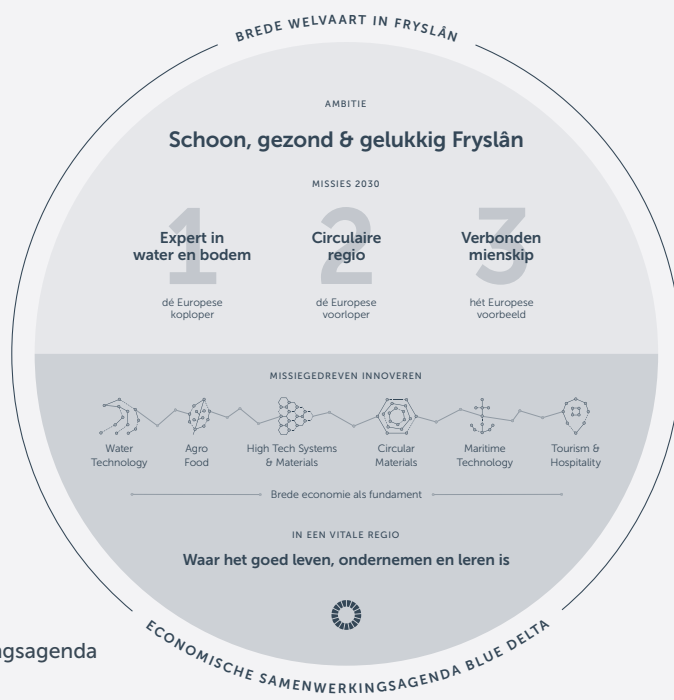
BREDE WELVAART IN FRYSLÂN

AMBITIE

Schoon, gezond & gelukkig Fryslân

MISSIES 2030

1
Expert in water en bodem

dé Europese koploper

2
Circulaire regio

dé Europese voorloper

3
Verbonden mienskip

hét Europese voorbeeld

MISSIEGEDREVEN INNOVEREN

Water Technology

Agro Food

High Tech Systems & Materials

Circular Materials

Maritime Technology

Tourism & Hospitality

Brede economie als fundament

IN EEN VITALE REGIO

Waar het goed leven, ondernemen en leren is

ECONOMISCHE SAMENWERKINGSAGENDA BLUE DELTA

ngsagenda